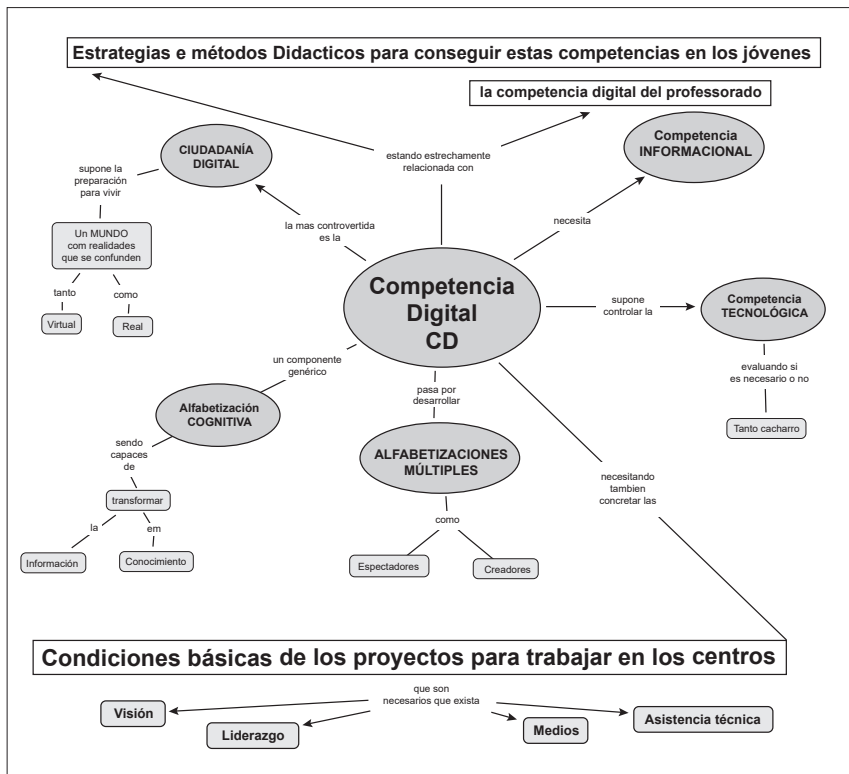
Estrategias e métodos Didacticos para conseguir estas competencias en los jóvenes

la competencia digital del professorado

estando estrechamente relacionada con

CIUDADANÍA DIGITAL

Competencia INFORMACIONAL

supone la preparación para vivir

Un MUNDO com realidades que se confunden

tanto

Virtual

como

Real

la mas controvertida es la

necesita

Competencia Digital CD

supone controlar la

Competencia TECNOLÓGICA

evaluando si es necesario o no

Tanto cacharro

un componente genérico

Alfabetización COGNITIVA

sendo capaces de

transformar

la

Información

em

Conocimiento

pasa por desarrollar

ALFABETIZACIONES MÚLTIPLES

como

Espectadores

Creadores

necesitando tambien concretar las

Condiciones básicas de los proyectos para trabajar en los centros

que son necesarios que exista

Visión

Liderazgo

Medios

Asistencia técnica